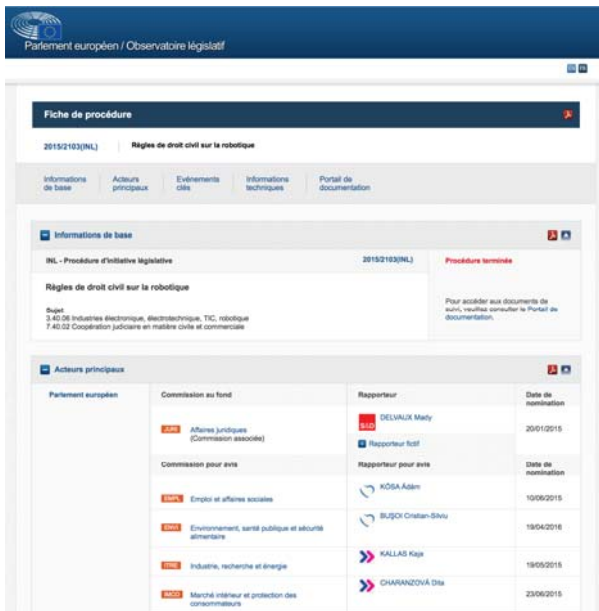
Parlement européen / Observatoire législatif

Fiche de procédure

2015/2103(INL) Règles de droit civil sur la robotique

Informations de base
Acteurs principaux
Evénements clés
Informations techniques
Portail de documentation

Informations de base

INL - Procédure d'initiative législative
2015/2103(INL)
Procédure terminée

Règles de droit civil sur la robotique

Sujet
3.40.06 Industries électronique, électrotechnique, TIC, robotique
7.40.02 Coopération judiciaire en matière civile et commerciale

Pour accéder aux documents de suivi, veuillez consulter le Portail de documentation.

Acteurs principaux

| Parlement européen | Commission au fond | Rapporteur | Date de nomination |
|---|---|---|---|
| | JURI Affaires juridiques (Commission associée) | S&D DELVAUX Mady | 20/01/2015 |
| | | Rapporteur fictif | |
| | Commission pour avis | Rapporteur pour avis | Date de nomination |
| | EMPL Emploi et affaires sociales | KÓSA Ádám | 10/06/2015 |
| | ENVI Environnement, santé publique et sécurité alimentaire | BUŞOI Cristian-Silviu | 19/04/2016 |
| | ITRE Industrie, recherche et énergie | KALLAS Kaja | 19/05/2015 |
| | IMCO Marché intérieur et protection des consommateurs | CHARANZOVÁ Dita | 23/06/2015 |